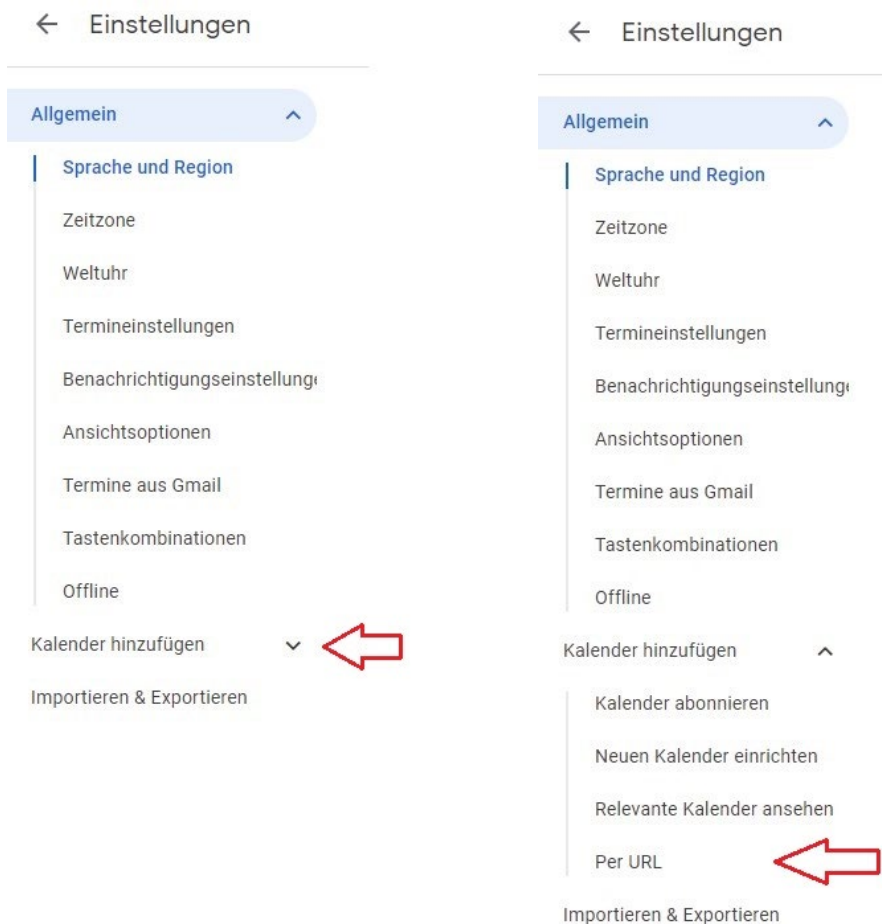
← Einstellungen

Allgemein

Sprache und Region

Zeitzone

Weltuhr

Termineinstellungen

Benachrichtigungseinstellung

Ansichtsoptionen

Termine aus Gmail

Tastenkombinationen

Offline

Kalender hinzufügen

Importieren & Exportieren

← Einstellungen

Allgemein

Sprache und Region

Zeitzone

Weltuhr

Termineinstellungen

Benachrichtigungseinstellung

Ansichtsoptionen

Termine aus Gmail

Tastenkombinationen

Offline

Kalender hinzufügen

Kalender abonnieren

Neuen Kalender einrichten

Relevante Kalender ansehen

Per URL

Importieren & Exportieren